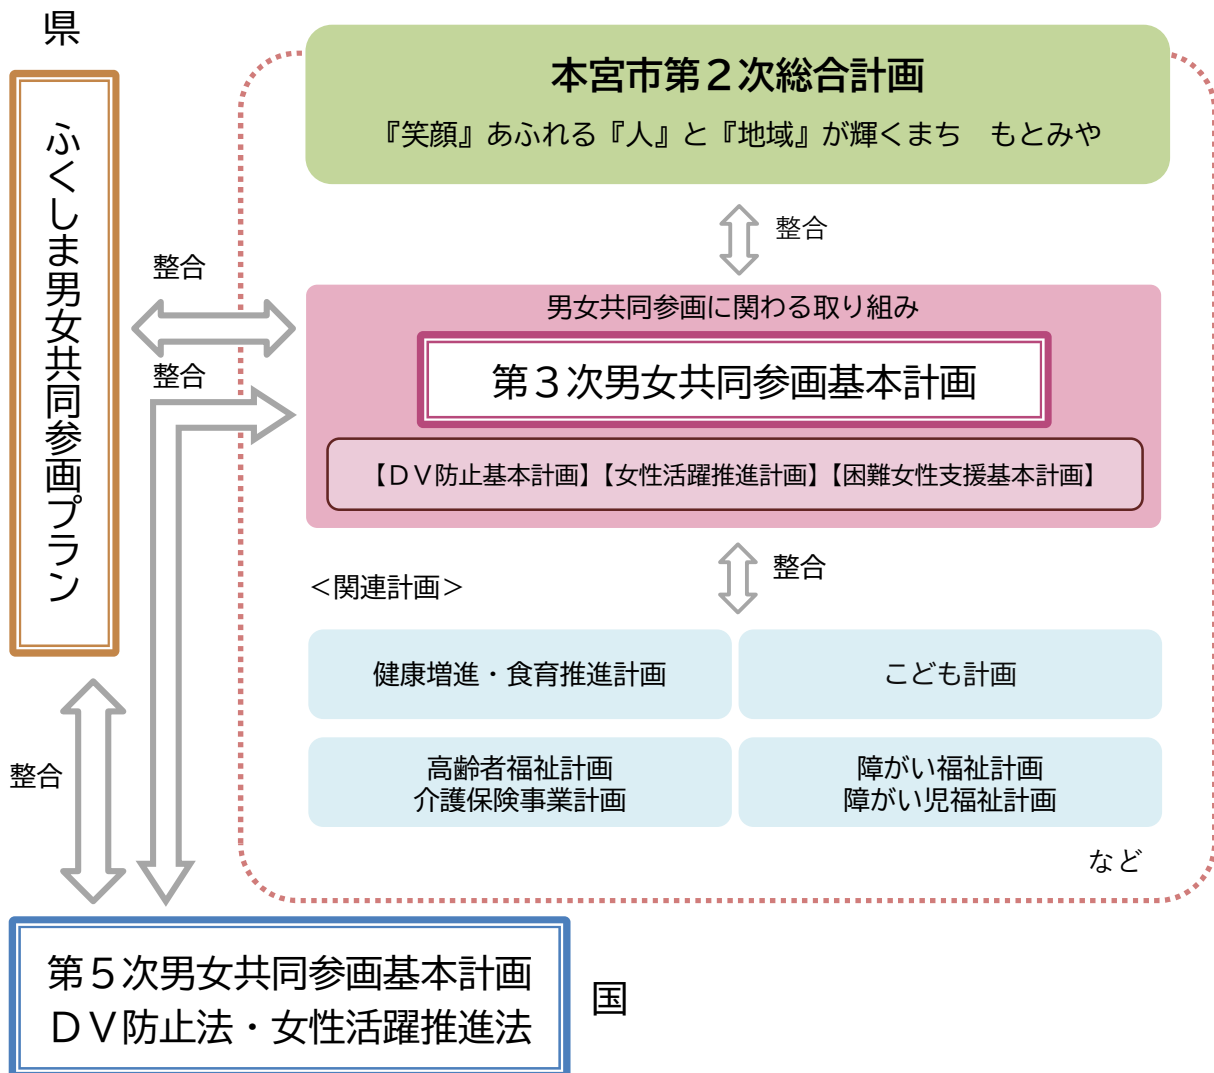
県

ふくしま男女共同参画プラン

本宮市第２次総合計画

『笑顔』あふれる『人』と『地域』が輝くまち　もとみや

整合

整合

整合

男女共同参画に関わる取り組み

第３次男女共同参画基本計画

【ＤＶ防止基本計画】【女性活躍推進計画】【困難女性支援基本計画】

整合

＜関連計画＞

| 健康増進・食育推進計画 | こども計画 |
|---|---|
| 高齢者福祉計画<br>介護保険事業計画 | 障がい福祉計画<br>障がい児福祉計画 |

など

整合

第５次男女共同参画基本計画
ＤＶ防止法・女性活躍推進法

国